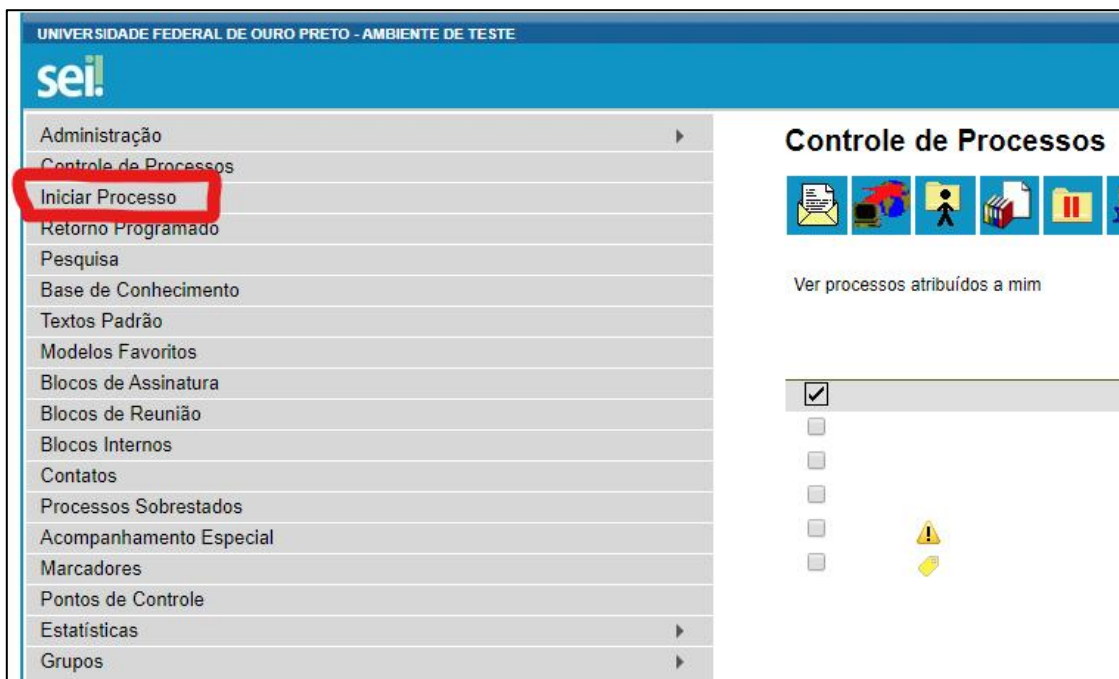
UNIVERSIDADE FEDERAL DE OURO PRETO - AMBIENTE DE TESTE

sei!

Administração
Controle de Processos
Iniciar Processo
Retorno Programado
Pesquisa
Base de Conhecimento
Textos Padrão
Modelos Favoritos
Blocos de Assinatura
Blocos de Reunião
Blocos Internos
Contatos
Processos Sobrestados
Acompanhamento Especial
Marcadores
Pontos de Controle
Estatísticas
Grupos

Controle de Processos

Ver processos atribuídos a mim